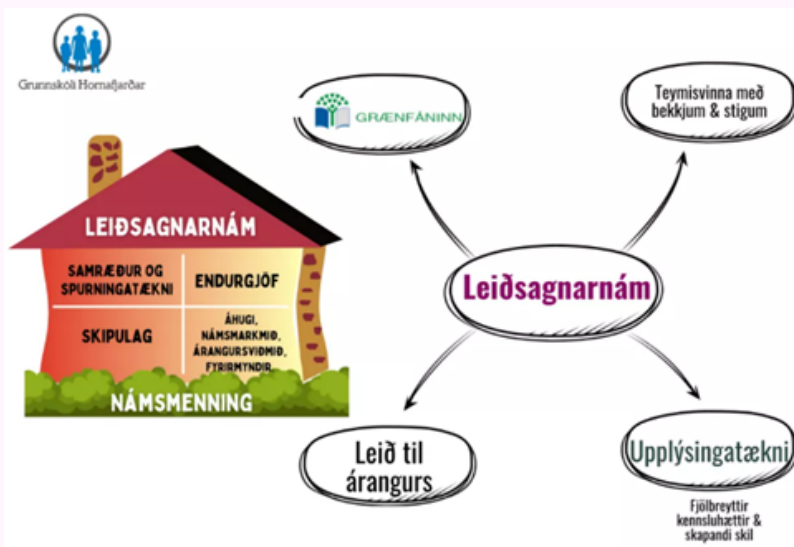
Grunnskóli Hornafjarðar

GRÆNFÁNINN

Teymisvinna með bekkjum & stigum

LEIÐSAGNARNÁM

SAMRÆÐUR OG SPURNINGATÆKNI

ENDURGJÖF

SKIPULAG

ÁHUGI, NÁMSMARKMIÐ, ÁRANGURSVIÐMIÐ, FYRIRMYNDIR

NÁMSMENNING

Leiðsagnarnám

Leið til árangurs

Upplýsingatækni

Fjölbreyttir kennsluhættir & skapandi skil